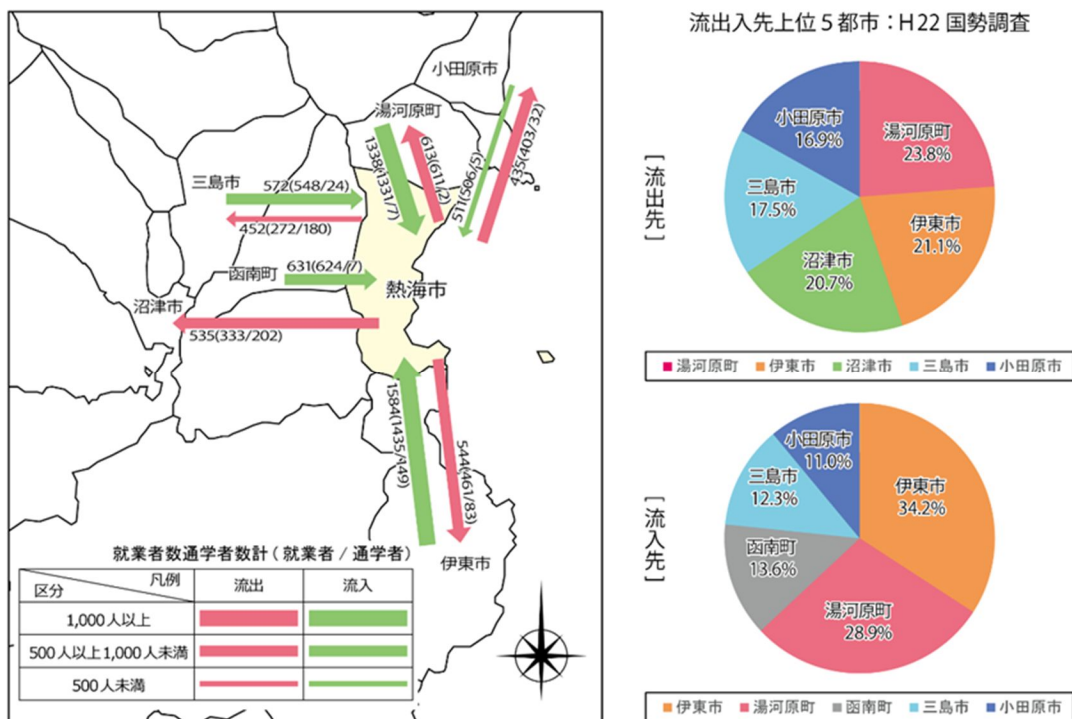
小田原市
湯河原町
1338(1331/7)
613(611/2)
571(566/5)
435(403/32)
三島市
572(548/24)
452(272/180)
函南町
631(624/7)
熱海市
沼津市
535(333/202)
1584(1435/149)
544(461/83)
伊東市

就業者数通学者数計（就業者／通学者）

| 凡例 区分 | 流出 | 流入 |
|---|---|---|
| 1,000人以上 | | |
| 500人以上1,000人未満 | | |
| 500人未満 | | |

流出入先上位５都市：H22 国勢調査

［流出先］
湯河原町 23.8%
伊東市 21.1%
沼津市 20.7%
三島市 17.5%
小田原市 16.9%

■ 湯河原町 ■ 伊東市 ■ 沼津市 ■ 三島市 ■ 小田原市

［流入先］
伊東市 34.2%
湯河原町 28.9%
函南町 13.6%
三島市 12.3%
小田原市 11.0%

■ 伊東市 ■ 湯河原町 ■ 函南町 ■ 三島市 ■ 小田原市